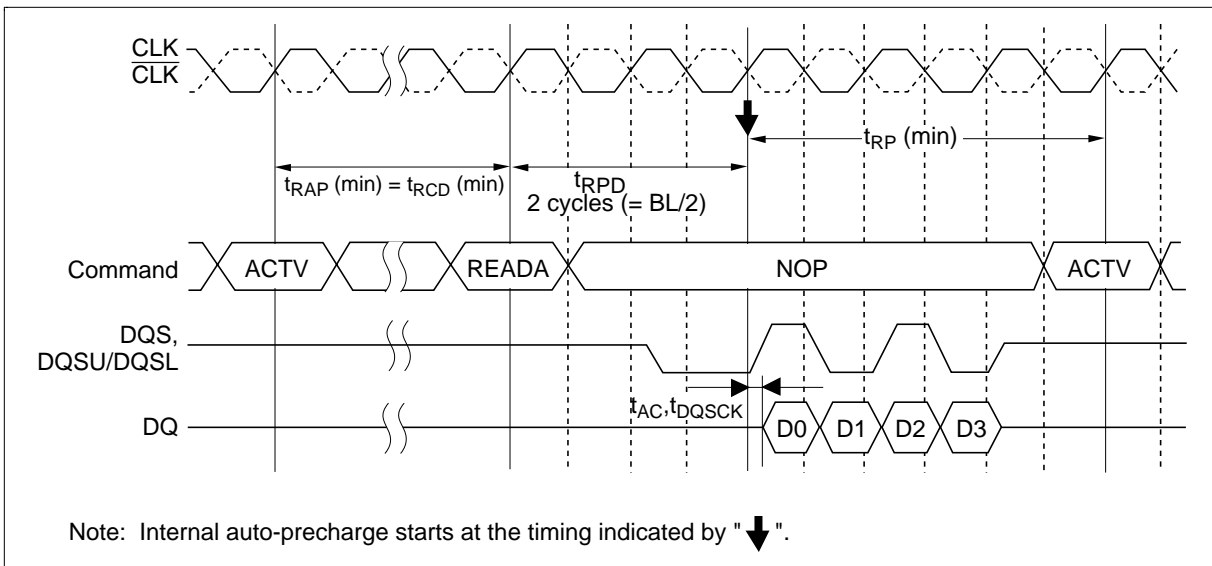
CLK
$\overline{CLK}$

$t_{RP}$ (min)

$t_{RAP}$ (min) = $t_{RCD}$ (min)

$t_{RPD}$
2 cycles (= BL/2)

Command ACTV READA NOP ACTV

DQS, DQSU/DQSL

$t_{AC}$,$t_{DQSCK}$

DQ D0 D1 D2 D3

Note: Internal auto-precharge starts at the timing indicated by " ".